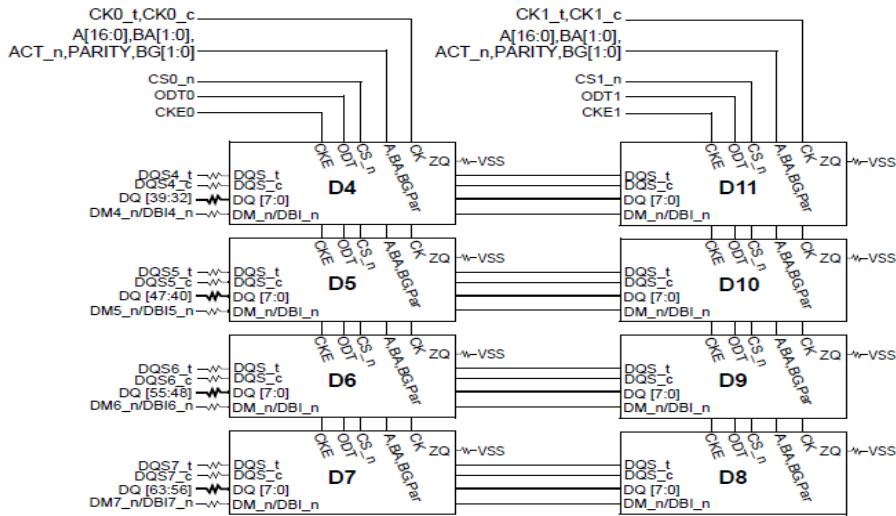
CK0_t,CK0_c
A[16:0],BA[1:0],
ACT_n,PARITY,BG[1:0]
CS0_n
ODT0
CKE0

CK1_t,CK1_c
A[16:0],BA[1:0],
ACT_n,PARITY,BG[1:0]
CS1_n
ODT1
CKE1

DQS4_t
DQS4_c
DQ [39:32]
DM4_n/DBI4_n
DQS_t
DQS_c
DQ [7:0]
DM_n/DBI_n
D4
CKE ODT CS_n A,BA,BG,Par CK ZQ
VSS

DQS_t
DQS_c
DQ [7:0]
DM_n/DBI_n
D11
CKE ODT CS_n A,BA,BG,Par CK ZQ
VSS

DQS5_t
DQS5_c
DQ [47:40]
DM5_n/DBI5_n
DQS_t
DQS_c
DQ [7:0]
DM_n/DBI_n
D5
CKE ODT CS_n A,BA,BG,Par CK ZQ
VSS

DQS_t
DQS_c
DQ [7:0]
DM_n/DBI_n
D10
CKE ODT CS_n A,BA,BG,Par CK ZQ
VSS

DQS6_t
DQS6_c
DQ [55:48]
DM6_n/DBI6_n
DQS_t
DQS_c
DQ [7:0]
DM_n/DBI_n
D6
CKE ODT CS_n A,BA,BG,Par CK ZQ
VSS

DQS_t
DQS_c
DQ [7:0]
DM_n/DBI_n
D9
CKE ODT CS_n A,BA,BG,Par CK ZQ
VSS

DQS7_t
DQS7_c
DQ [63:56]
DM7_n/DBI7_n
DQS_t
DQS_c
DQ [7:0]
DM_n/DBI_n
D7
CKE ODT CS_n A,BA,BG,Par CK ZQ
VSS

DQS_t
DQS_c
DQ [7:0]
DM_n/DBI_n
D8
CKE ODT CS_n A,BA,BG,Par CK ZQ
VSS